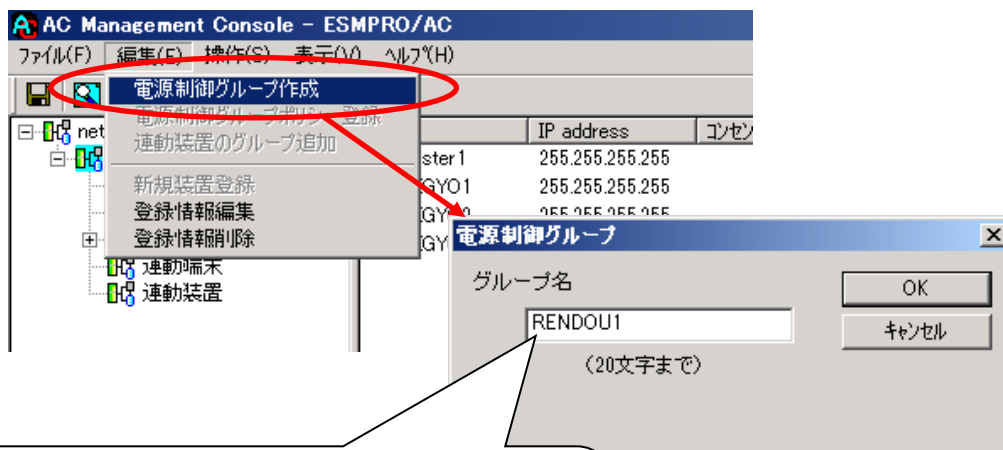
AC Management Console - ESMPRO/AC

ファイル(F) 編集(E) 操作(S) 表示(V) ヘルプ(H)

電源制御グループ作成
電源制御グループポリシー登録
連動装置のグループ追加
新規装置登録
登録情報編集
登録情報削除

net
連動端末
連動装置

IP address
コンセン
ster1 255.255.255.255
GYO1 255.255.255.255
GY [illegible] 255.255.255.255
GY

電源制御グループ
グループ名
RENDOU1
(20文字まで)
OK
キャンセル